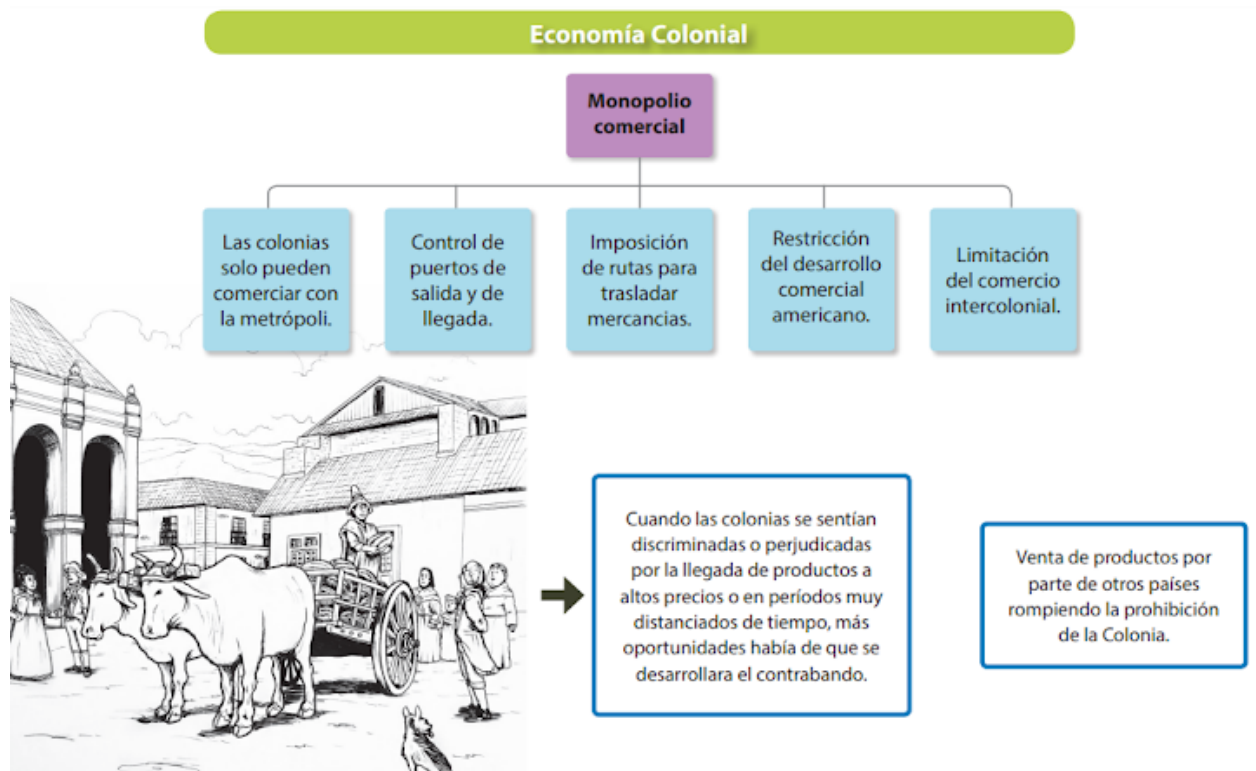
Economía Colonial

Monopolio comercial

Las colonias solo pueden comerciar con la metrópoli.

Control de puertos de salida y de llegada.

Imposición de rutas para trasladar mercancías.

Restricción del desarrollo comercial americano.

Limitación del comercio intercolonial.

Cuando las colonias se sentían discriminadas o perjudicadas por la llegada de productos a altos precios o en períodos muy distanciados de tiempo, más oportunidades había de que se desarrollara el contrabando.

Venta de productos por parte de otros países rompiendo la prohibición de la Colonia.